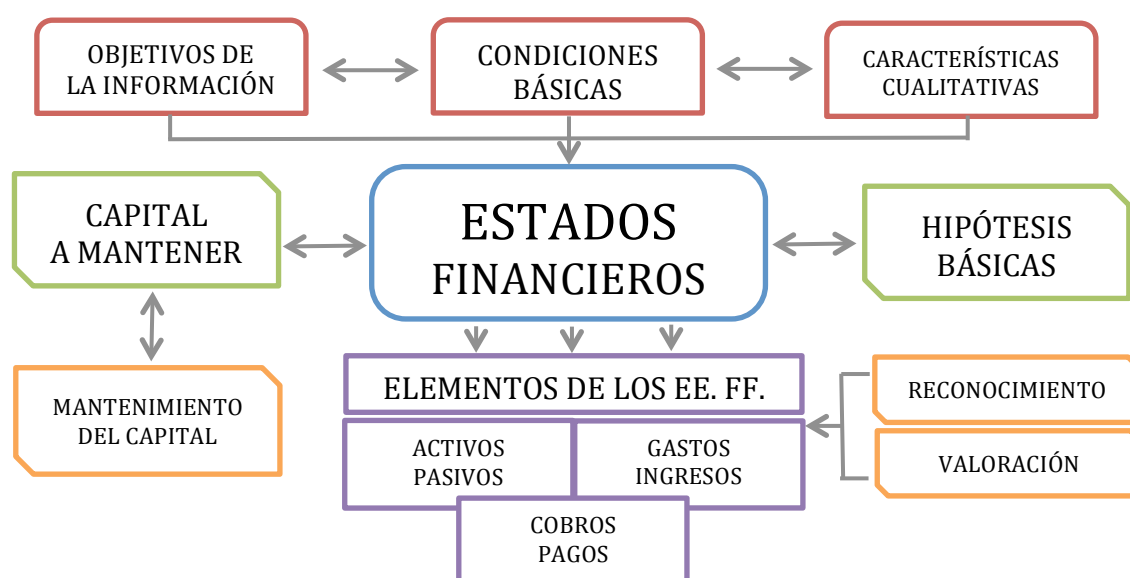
OBJETIVOS DE LA INFORMACIÓN

CONDICIONES BÁSICAS

CARACTERÍSTICAS CUALITATIVAS

CAPITAL A MANTENER

ESTADOS FINANCIEROS

HIPÓTESIS BÁSICAS

MANTENIMIENTO DEL CAPITAL

ELEMENTOS DE LOS EE. FF.

ACTIVOS PASIVOS

GASTOS INGRESOS

COBROS PAGOS

RECONOCIMIENTO

VALORACIÓN